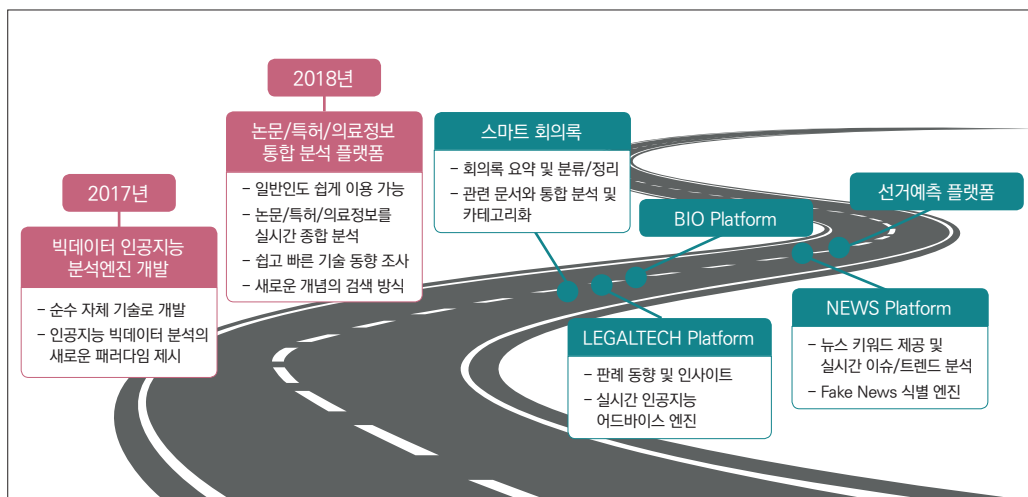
2017년

빅데이터 인공지능 분석엔진 개발

- 순수 자체 기술로 개발
- 인공지능 빅데이터 분석의 새로운 패러다임 제시

2018년

논문/특허/의료정보 통합 분석 플랫폼

- 일반인도 쉽게 이용 가능
- 논문/특허/의료정보를 실시간 종합 분석
- 쉽고 빠른 기술 동향 조사
- 새로운 개념의 검색 방식

스마트 회의록

- 회의록 요약 및 분류/정리
- 관련 문서와 통합 분석 및 카테고리화

BIO Platform

선거예측 플랫폼

LEGALTECH Platform

- 판례 동향 및 인사이트
- 실시간 인공지능 어드바이스 엔진

NEWS Platform

- 뉴스 키워드 제공 및 실시간 이슈/트렌드 분석
- Fake News 식별 엔진